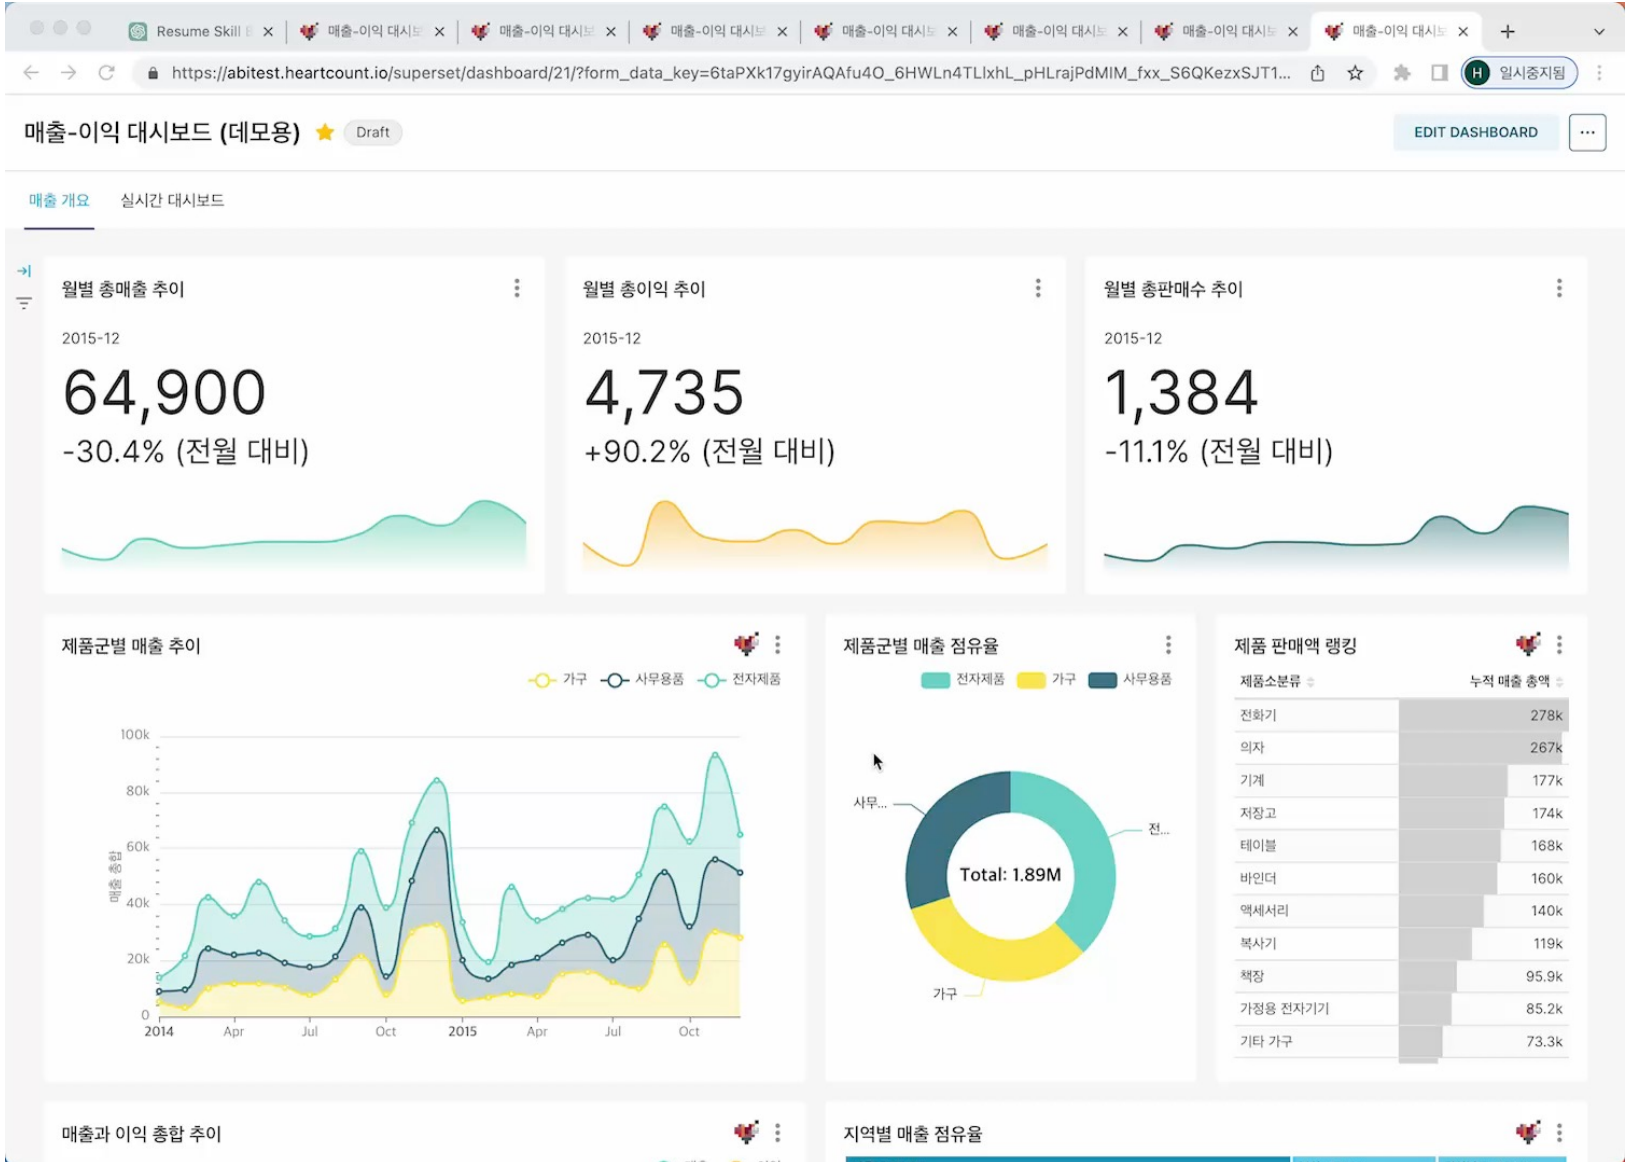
Resume Skill | 매출-이익 대시보 | 매출-이익 대시보 | 매출-이익 대시보 | 매출-이익 대시보 | 매출-이익 대시보 | 매출-이익 대시보 | 매출-이익 대시보

https://abitest.heartcount.io/superset/dashboard/21/?form_data_key=6taPXk17gyirAQAfu4O_6HWLn4TLlxhL_pHLrajPdMIM_fxx_S6QKezxSJT1...

H 일시중지됨

매출-이익 대시보드 (데모용) Draft

EDIT DASHBOARD

...

매출 개요 실시간 대시보드

월별 총매출 추이

2015-12

64,900

-30.4% (전월 대비)

월별 총이익 추이

2015-12

4,735

+90.2% (전월 대비)

월별 총판매수 추이

2015-12

1,384

-11.1% (전월 대비)

제품군별 매출 추이

가구 사무용품 전자제품

100k
80k
60k
40k
20k
0

매출 총합

2014 Apr Jul Oct 2015 Apr Jul Oct

제품군별 매출 점유율

전자제품 가구 사무용품

사무...

전...

Total: 1.89M

가구

제품 판매액 랭킹

| 제품소분류 | 누적 매출 총액 |
|---|---|
| 전화기 | 278k |
| 의자 | 267k |
| 기계 | 177k |
| 저장고 | 174k |
| 테이블 | 168k |
| 바인더 | 160k |
| 액세서리 | 140k |
| 복사기 | 119k |
| 책장 | 95.9k |
| 가정용 전자기기 | 85.2k |
| 기타 가구 | 73.3k |

매출과 이익 총합 추이

지역별 매출 점유율